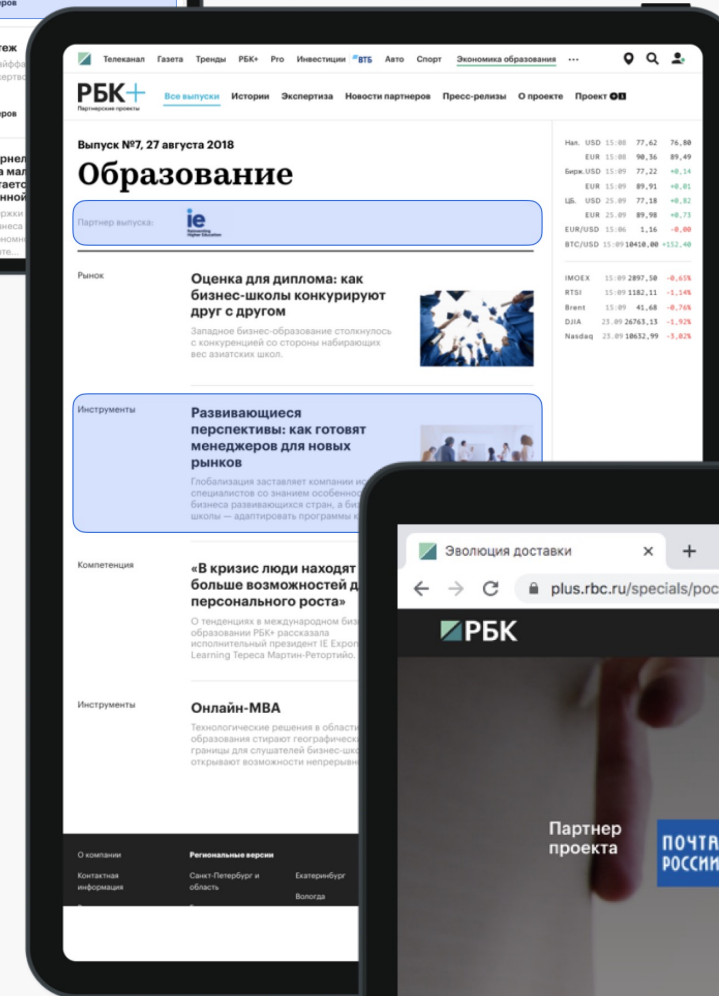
Телеканал Газета Тренды РБК+ Pro Инвестиции ВТБ Авто Спорт Экономика образования ···

РБК+
Партнерские проекты

Все выпуски Истории Экспертиза Новости партнеров Пресс-релизы О проекте Проект

Выпуск №7, 27 августа 2018

Образование

Партнер выпуска: ie

| | | | |
|---|---|---|---|
| Нал. USD | 15:08 | 77,62 | 76,80 |
| EUR | 15:08 | 90,36 | 89,49 |
| Бирж.USD | 15:09 | 77,22 | +0,14 |
| EUR | 15:09 | 89,91 | +0,01 |
| ЦБ. USD | 25.09 | 77,18 | +0,82 |
| EUR | 25.09 | 89,98 | +0,73 |
| EUR/USD | 15:06 | 1,16 | -0,00 |
| BTC/USD | 15:09 | 10410,00 | +152,40 |

| | | | |
|---|---|---|---|
| IMOEX | 15:09 | 2897,50 | -0,65% |
| RTSI | 15:09 | 1182,11 | -1,14% |
| Brent | 15:09 | 41,68 | -0,76% |
| DJIA | 23.09 | 26763,13 | -1,92% |
| Nasdaq | 23.09 | 10632,99 | -3,02% |

Рынок

Оценка для диплома: как бизнес-школы конкурируют друг с другом

Западное бизнес-образование столкнулось с конкуренцией со стороны набирающих вес азиатских школ.

Инструменты

Развивающиеся перспективы: как готовят менеджеров для новых рынков

Глобализация заставляет компании ис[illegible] специалистов со знанием особенно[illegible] бизнеса развивающихся стран, а би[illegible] школы — адаптировать программы к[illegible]

Компетенция

«В кризис люди находят больше возможностей д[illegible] персонального роста»

О тенденциях в международном биз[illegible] образовании РБК+ рассказала исполнительный президент IE Expo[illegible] Learning Тереса Мартин-Ретортийо.

Инструменты

Онлайн-MBA

Технологические решения в области образования стирают географическ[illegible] границы для слушателей бизнес-шко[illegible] открывают возможности непрерывн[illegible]

О компании
Контактная информация

Региональные версии
Санкт-Петербург и область
Екатеринбург
Вологда

Эволюция доставки ×  +

plus.rbc.ru/specials/poc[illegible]

РБК

Партнер проекта

ПОЧТА РОССИИ